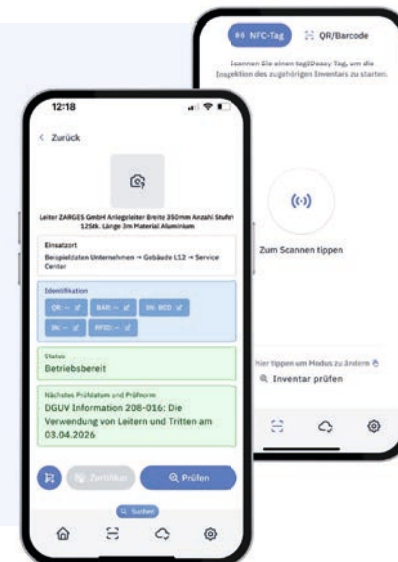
NFC-Tag
QR/Barcode

Scannen Sie einen tag\Doxxy Tag, um die Inspektion des zugehörigen Inventars zu starten.

Zum Scannen tippen

hier tippen um Modus zu ändern
Inventar prüfen

12:18

< Zurück

Leiter ZARGES GmbH Anlegeleiter Breite 350mm Anzahl Stufe 12Stk. Länge 3m Material Aluminium

Einsatzort
Beispieldaten Unternehmen → Gebäude L12 → Service Center

Identifikation
QR: –
BAR: –
SN: BCD
IN: –
RFID: –

Status
Betriebsbereit

Nächstes Prüfdatum und Prüfnorm
DGUV Information 208-016: Die Verwendung von Leitern und Tritten am 03.04.2026

Zertifikat
Prüfen

Suchen